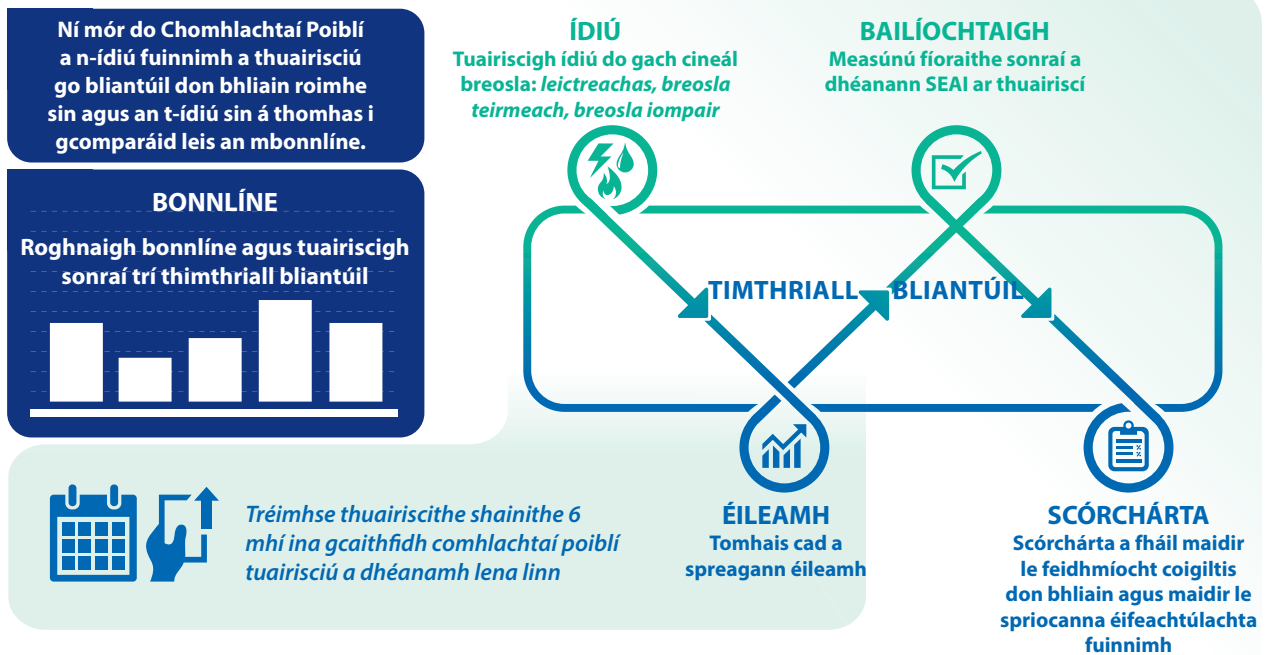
Ní mór do Chomhlachtaí Poiblí a n-ídiú fuinnimh a thuairisciú go bliantúil don bhliain roimhe sin agus an t-ídiú sin á thomhas i gcomparáid leis an mbonnlíne.

BONNLÍNE

Roghnaigh bonnlíne agus tuairiscigh sonraí trí thimthriall bliantúil

Tréimhse thuairiscithe shainithe 6 mhí ina gcaithfidh comhlachtaí poiblí tuairisciú a dhéanamh lena linn

ÍDIÚ

Tuairiscigh ídiú do gach cineál breosla: *leictreachas, breosla teirmeach, breosla iompair*

BAILÍOCHTAIGH

Measúnú fíoraithe sonraí a dhéanann SEAI ar thuairiscí

TIMTHRIALL BLIANTÚIL

ÉILEAMH

Tomhais cad a spreagann éileamh

SCÓRCHÁRTA

Scórchárta a fháil maidir le feidhmíocht coigiltis don bhliain agus maidir le spriocanna éifeachtúlachta fuinnimh